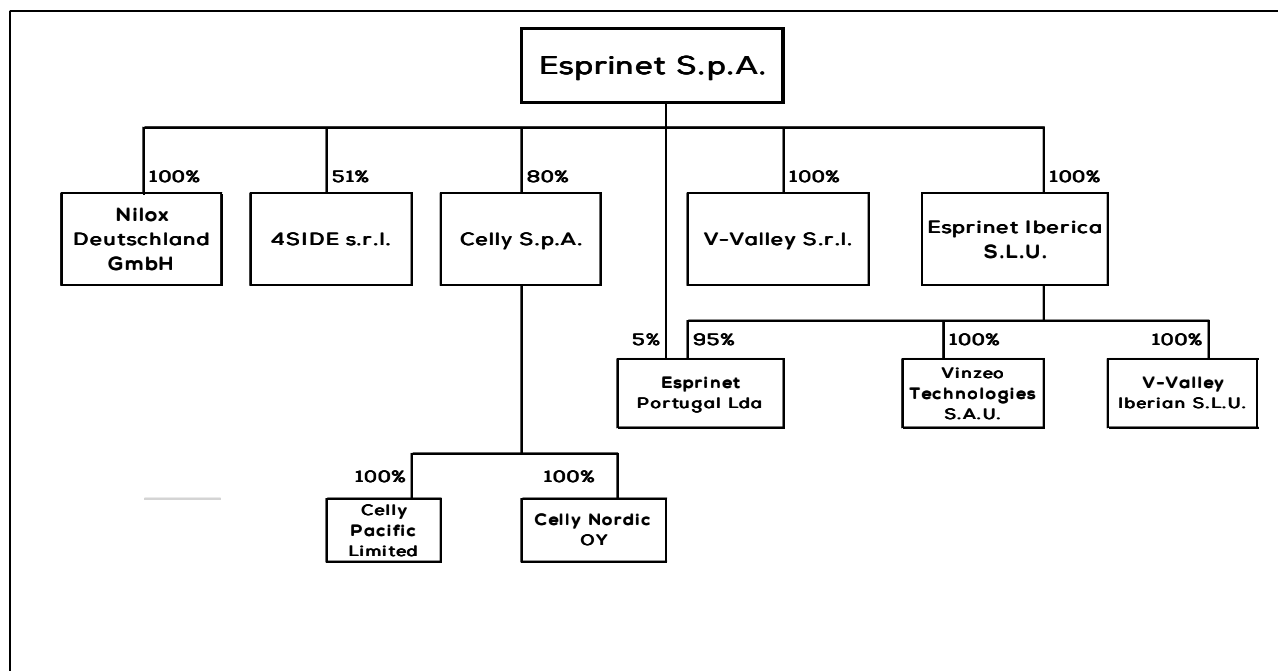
Esprinet S.p.A.

100%
Nilox Deutschland GmbH

51%
4SIDE s.r.l.

80%
Celly S.p.A.

100%
V-Valley S.r.l.

100%
Esprinet Iberica S.L.U.

5%
95%
Esprinet Portugal Lda

100%
Vinzeo Technologies S.A.U.

100%
V-Valley Iberian S.L.U.

100%
Celly Pacific Limited

100%
Celly Nordic OY